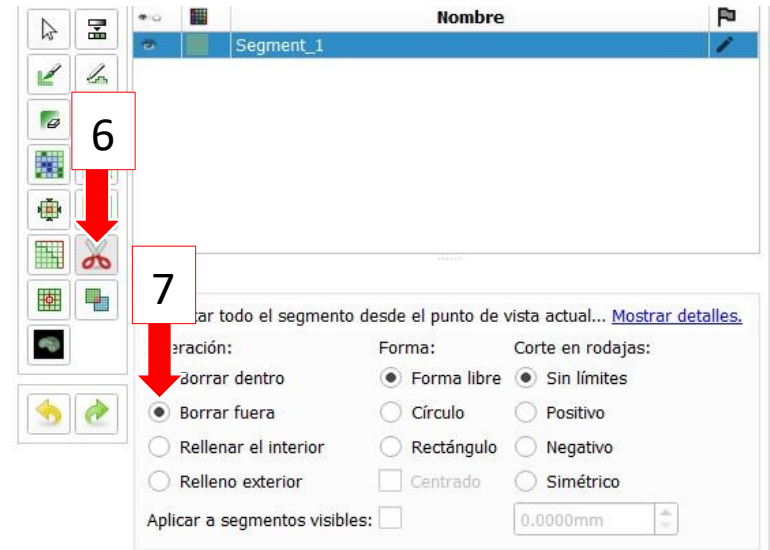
Nombre

Segment_1

6

7

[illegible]tar todo el segmento desde el punto de vista actual... Mostrar detalles.

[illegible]eración:

Borrar dentro

Borrar fuera

Rellenar el interior

Relleno exterior

Forma:

Forma libre

Círculo

Rectángulo

Centrado

Corte en rodajas:

Sin límites

Positivo

Negativo

Simétrico

Aplicar a segmentos visibles:

0.0000mm